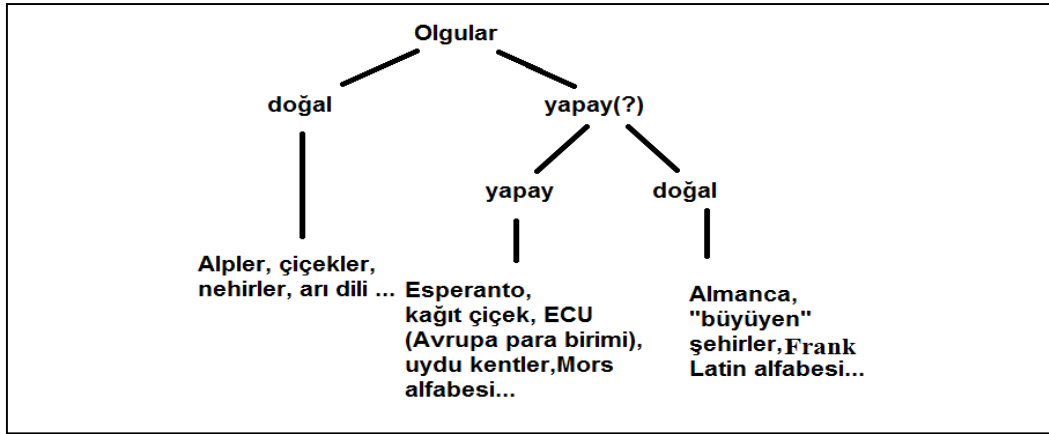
Olgular

doğal

yapay(?)

yapay

doğal

Alpler, çiçekler, nehirler, arı dili ...

Esperanto, kağıt çiçek, ECU (Avrupa para birimi), uydu kentler,Mors alfabesi...

Almanca, "büyüyen" şehirler,Frank Latin alfabesi...